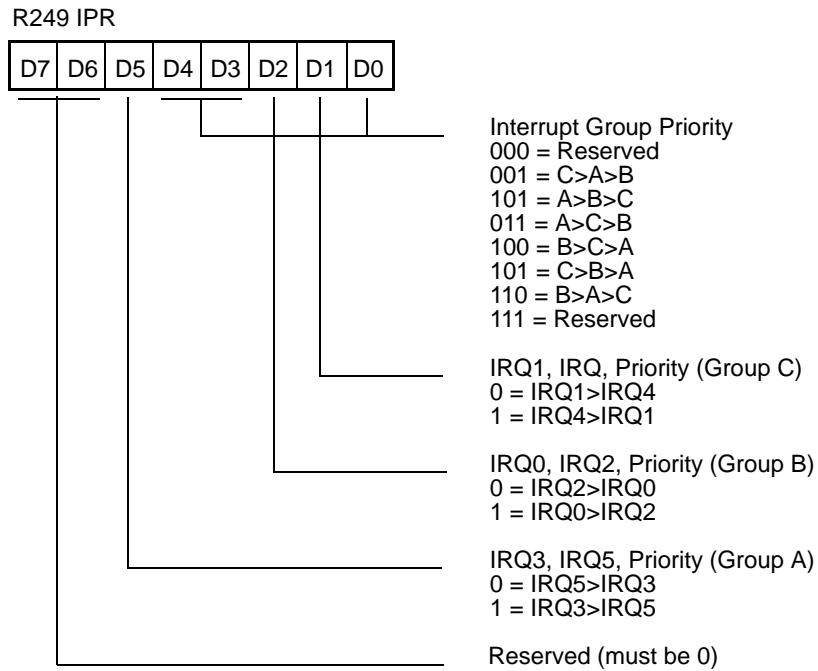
R249 IPR

| D7 | D6 | D5 | D4 | D3 | D2 | D1 | D0 |
|---|---|---|---|---|---|---|---|

Interrupt Group Priority
000 = Reserved
001 = C>A>B
101 = A>B>C
011 = A>C>B
100 = B>C>A
101 = C>B>A
110 = B>A>C
111 = Reserved

IRQ1, IRQ, Priority (Group C)
0 = IRQ1>IRQ4
1 = IRQ4>IRQ1

IRQ0, IRQ2, Priority (Group B)
0 = IRQ2>IRQ0
1 = IRQ0>IRQ2

IRQ3, IRQ5, Priority (Group A)
0 = IRQ5>IRQ3
1 = IRQ3>IRQ5

Reserved (must be 0)